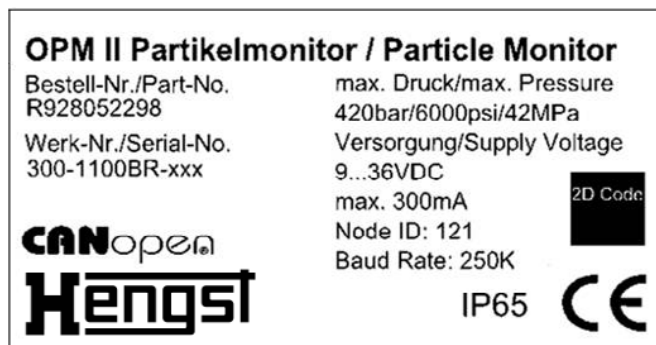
OPM II Partikelmonitor / Particle Monitor

Bestell-Nr./Part-No.
R928052298

Werk-Nr./Serial-No.
300-1100BR-xxx

CANopen

Hengst

max. Druck/max. Pressure
420bar/6000psi/42MPa
Versorgung/Supply Voltage
9...36VDC
max. 300mA
Node ID: 121
Baud Rate: 250K

2D Code

IP65

CE